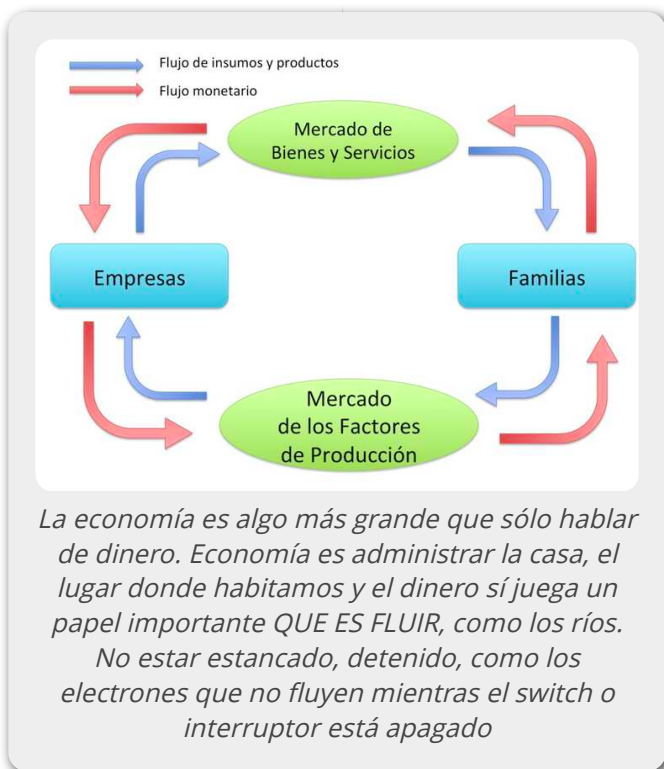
Flujo de insumos y productos
Flujo monetario

Mercado de Bienes y Servicios

Empresas

Familias

Mercado de los Factores de Producción

La economía es algo más grande que sólo hablar de dinero. Economía es administrar la casa, el lugar donde habitamos y el dinero sí juega un papel importante QUE ES FLUIR, como los ríos. No estar estancado, detenido, como los electrones que no fluyen mientras el switch o interruptor está apagado